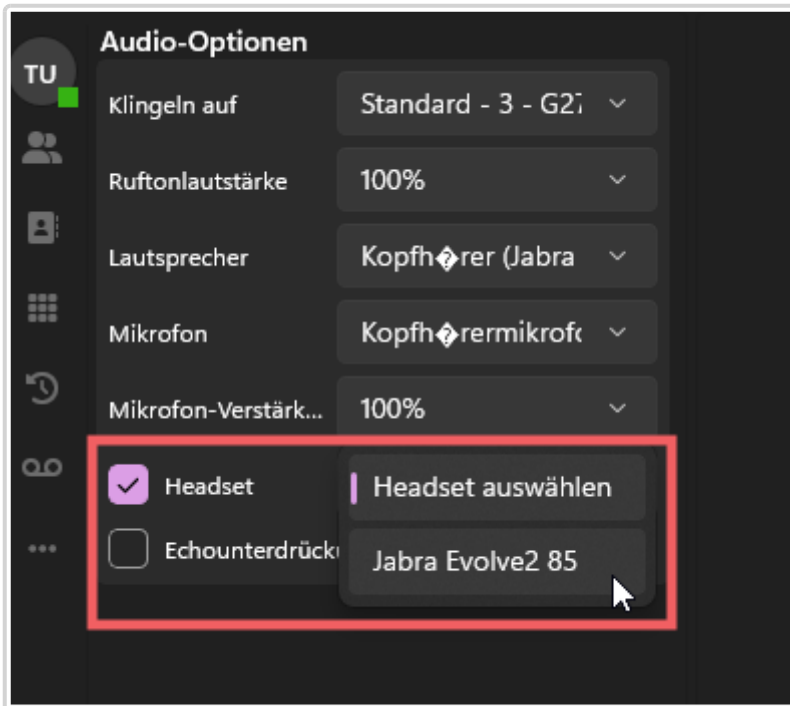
TU

Audio-Optionen

Klingeln auf
Standard - 3 - G27

Ruftonlautstärke
100%

Lautsprecher
Kopfh�rer (Jabra

Mikrofon
Kopfh�rermikrofo

Mikrofon-Verstärk...
100%

Headset
Headset auswählen

Echounterdrücku
Jabra Evolve2 85